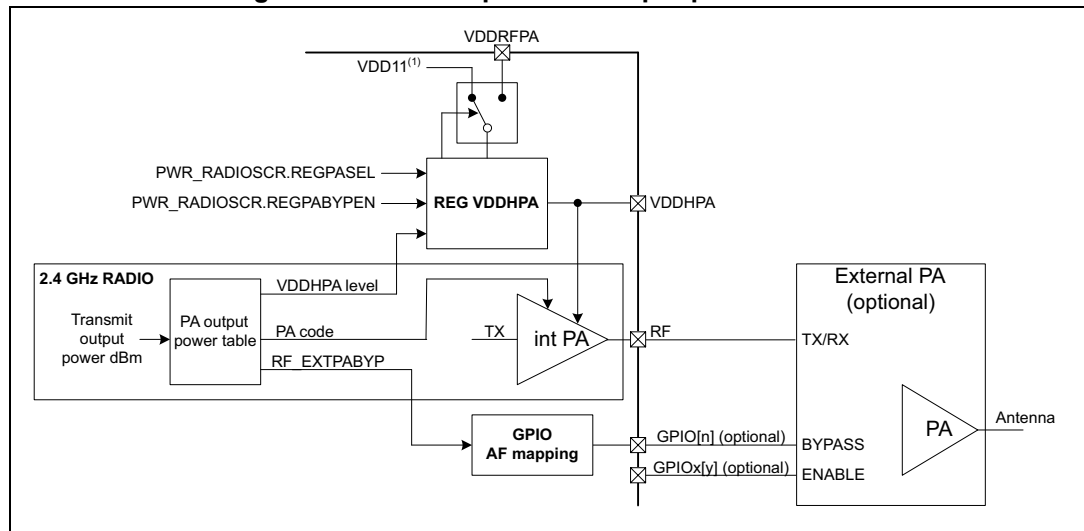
VDDRFPA

VDD11$^{(1)}$

PWR_RADIOSCR.REGPASEL

PWR_RADIOSCR.REGPABYPEN

REG VDDHPA

VDDHPA

2.4 GHz RADIO

VDDHPA level

Transmit output power dBm

PA output power table

PA code

TX

int PA

RF

RF_EXTPABYP

External PA (optional)

TX/RX

GPIO AF mapping

GPIO[n] (optional)

BYPASS

GPIOx[y] (optional)

ENABLE

PA

Antenna